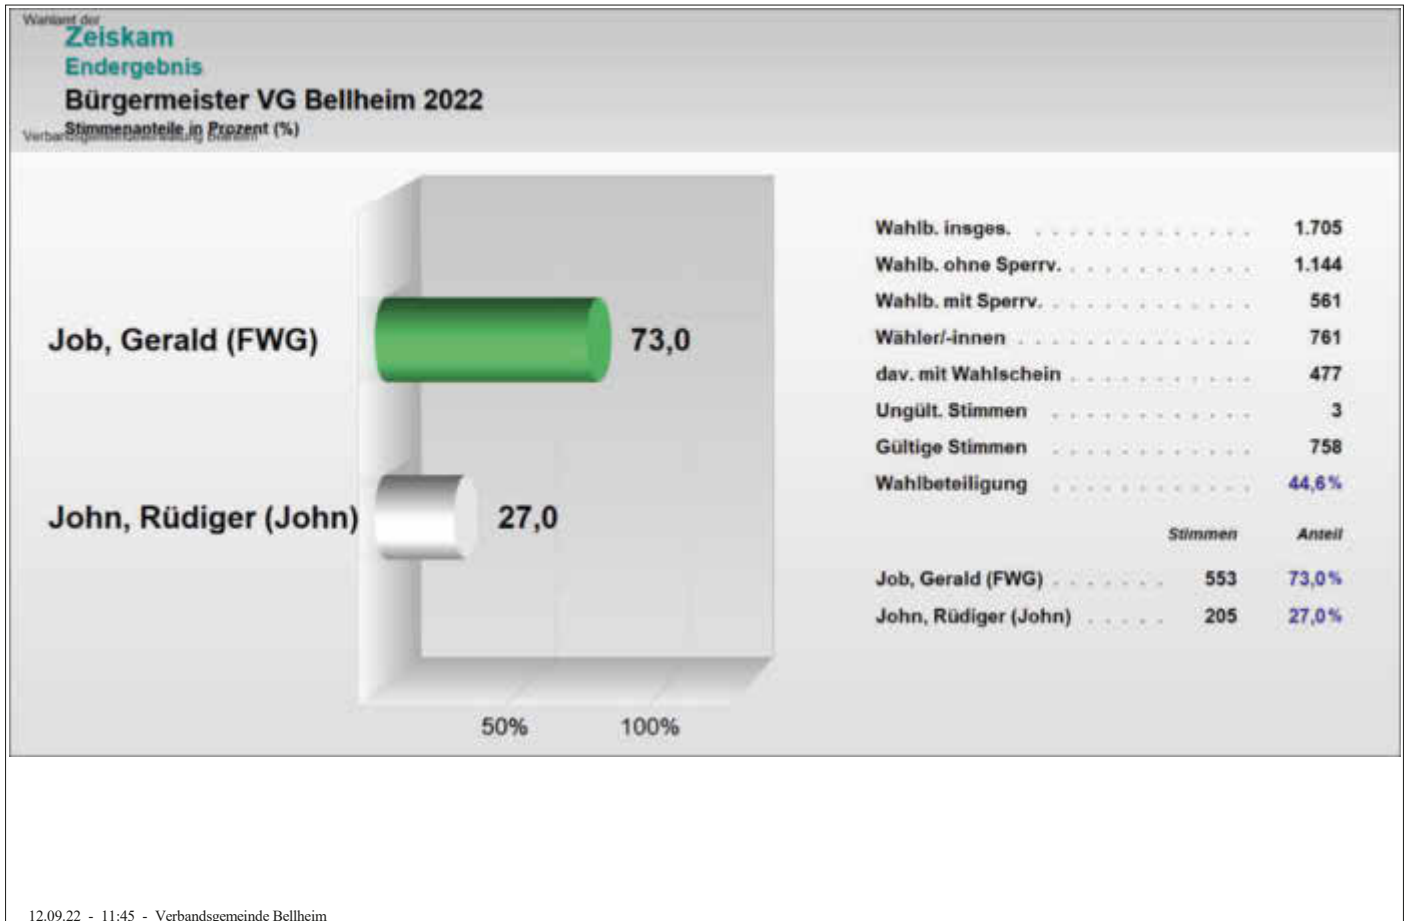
Wahlamt der
Zeiskam
Endergebnis
Bürgermeister VG Bellheim 2022
Stimmenanteile in Prozent (%)
Verbandsgemeindeverwaltung Bellheim

Job, Gerald (FWG) 73,0

John, Rüdiger (John) 27,0

50% 100%

| | |
|---|---|
| Wahlb. insges. | 1.705 |
| Wahlb. ohne Sperrv. | 1.144 |
| Wahlb. mit Sperrv. | 561 |
| Wähler/-innen | 761 |
| dav. mit Wahlschein | 477 |
| Ungült. Stimmen | 3 |
| Gültige Stimmen | 758 |
| Wahlbeteiligung | 44,6% |

| | Stimmen | Anteil |
|---|---|---|
| Job, Gerald (FWG) | 553 | 73,0% |
| John, Rüdiger (John) | 205 | 27,0% |

12.09.22 - 11:45 - Verbandsgemeinde Bellheim